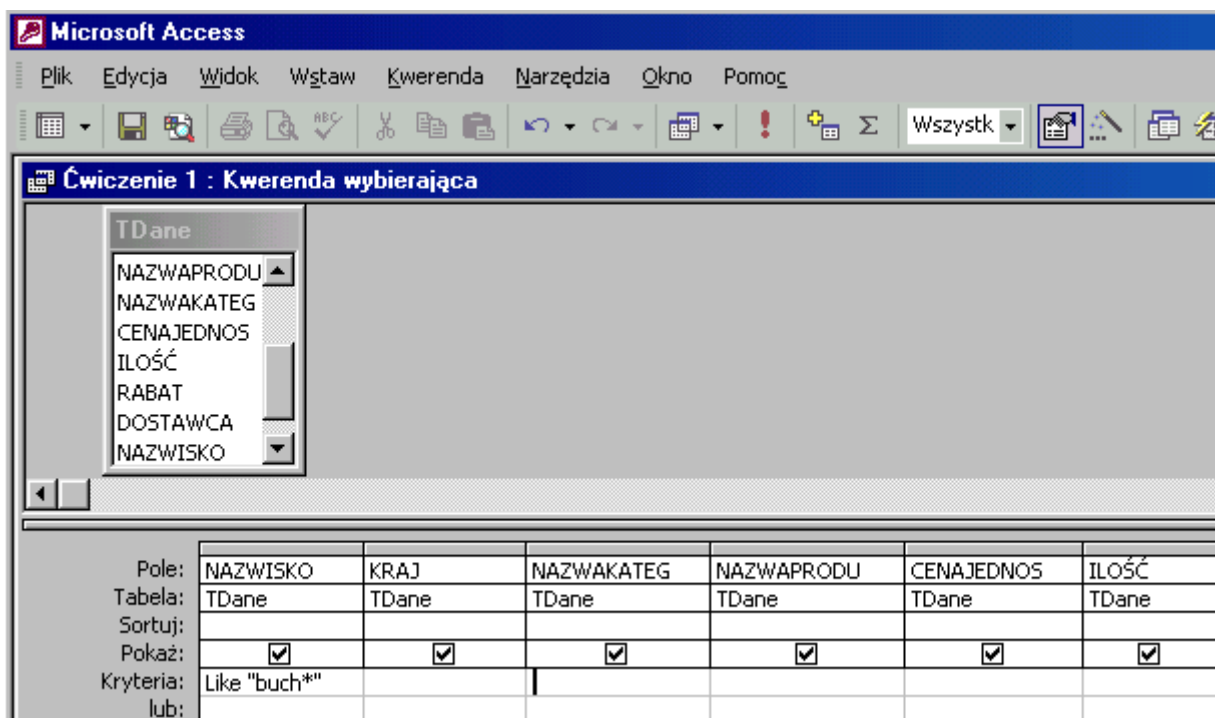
Microsoft Access

Plik Edycja Widok Wstaw Kwerenda Narzędzia Okno Pomoc

Wszystk

Ćwiczenie 1 : Kwerenda wybierająca

TDane
NAZWAPRODU
NAZWAKATEG
CENAJEDNOS
ILOŚĆ
RABAT
DOSTAWCA
NAZWISKO

| | | | | | | |
|---|---|---|---|---|---|---|
| Pole: | NAZWISKO | KRAJ | NAZWAKATEG | NAZWAPRODU | CENAJEDNOS | ILOŚĆ |
| Tabela: | TDane | TDane | TDane | TDane | TDane | TDane |
| Sortuj: | | | | | | |
| Pokaż: | ☑ | ☑ | ☑ | ☑ | ☑ | ☑ |
| Kryteria: | Like "buch*" | | | | | |
| lub: | | | | | | |